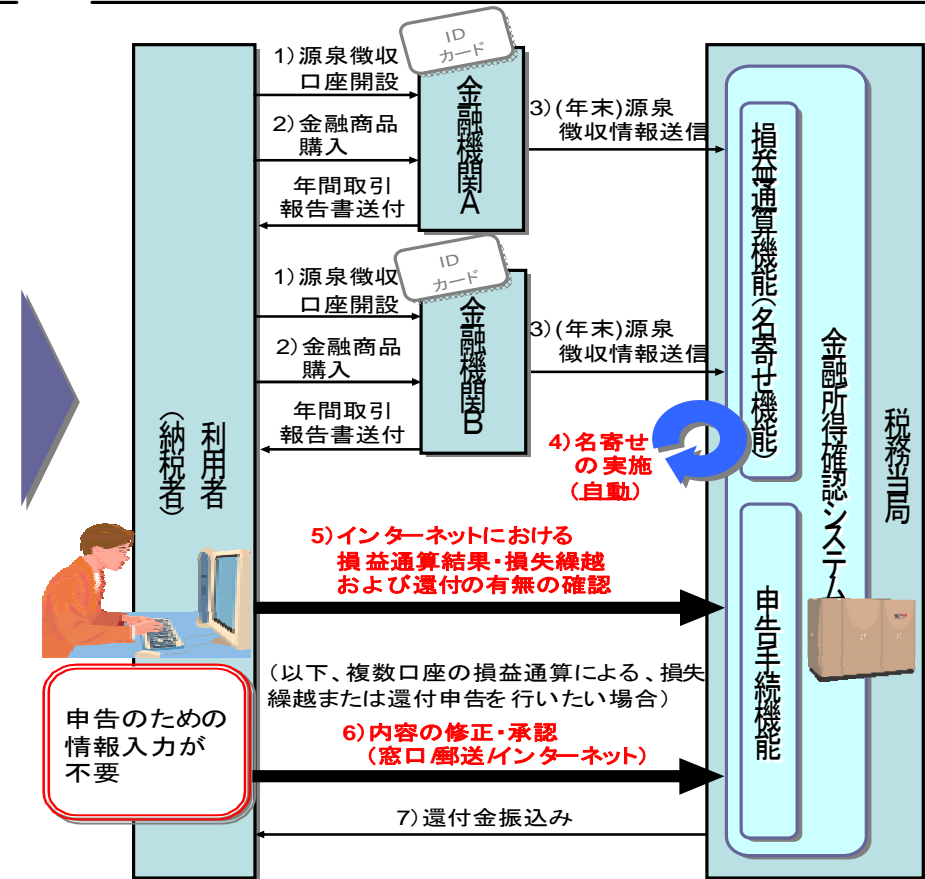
ID カード

1）源泉徴収口座開設

2）金融商品購入

年間取引報告書送付

金融機関A

3）（年末）源泉徴収情報送信

ID カード

1）源泉徴収口座開設

2）金融商品購入

年間取引報告書送付

金融機関B

3）（年末）源泉徴収情報送信

4）名寄せの実施（自動）

利用者（納税者）

損益通算機能（名寄せ機能）

金融所得確認システム

税務当局

5）インターネットにおける損益通算結果・損失繰越および還付の有無の確認

（以下、複数口座の損益通算による、損失繰越または還付申告を行いたい場合）

申告のための情報入力が不要

6）内容の修正・承認（窓口/郵送/インターネット）

申告手続機能

7）還付金振込み